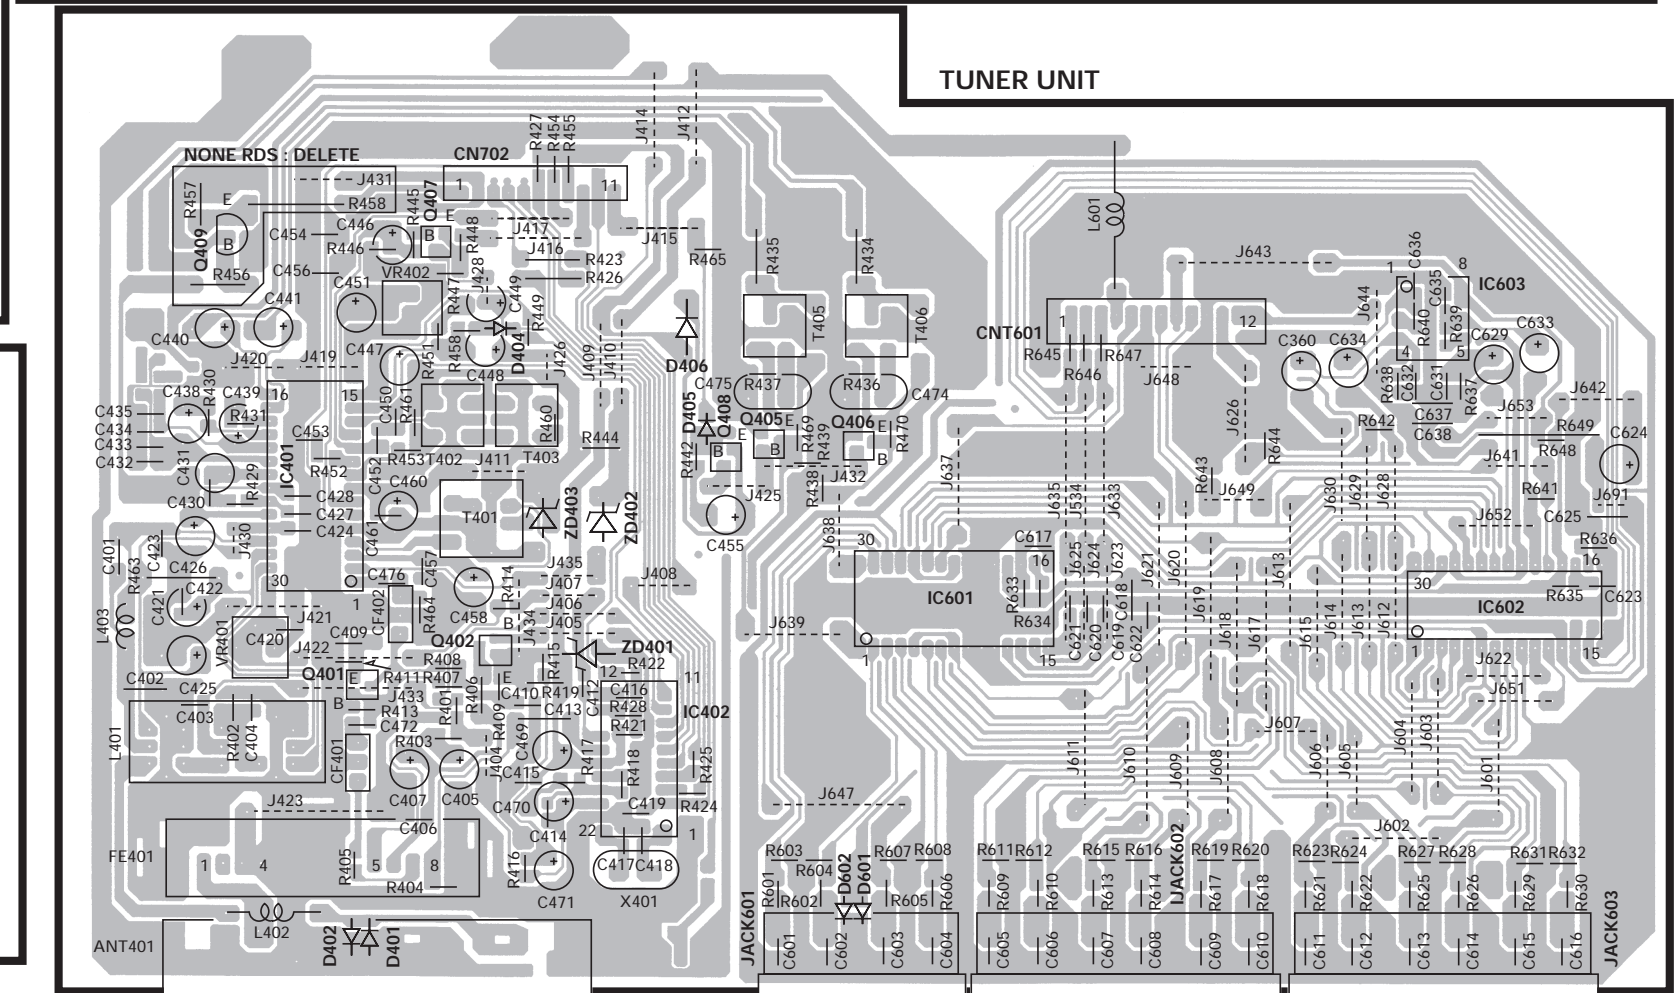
TUNER UNIT

NONE RDS : DELETE
CN702
R427 R454 R455
J414 J412
J431
1 11
R457 E R458
C446 R445 Q407
Q409 B C454 R446 B E R448 J417 J416 J415
R456 C456 VR402 R423 R426 R465 R435 R434 L601
J428 C449 J643
C441 C451 R447 R449 1 C636 8
C440 C447 R458 D404 J426 J409 J410 D406 T405 T406 CNT601 1 12 J644 C635 IC603
J420 J419 R451 C448 R640 R639 C629 C633
C438 R430 C439 16 15 C475 R437 R436 C474 R645 R647 C360 C634 4 5
C435 R431 R461 Q405 E Q406 E R646 J648 R638 C632 C631 R637
C434 C450 D405 Q408 R469 R470 C637 C638 J642
C433 C453 T402 T403 R460 R444 E R439 J626 R644 R642 J653
C432 R452 R453 J411 R442 B B B J432 R438 R643 J649 R649 C624
C431 R429 C428 C452 C460 J425 J637 J641 R648
C430 C427 C424 T401 ZD403 ZD402 C455 J635 J534 J633 J630 J629 J628 R641 J691
IC401 C461 J638 C617 J652 C625
J430 C426 C457 C476 J435 30 16 J625 J624 J623 J621 J620 J613 R636
C401 R463 C423 C422 C421 J407 J408 R633 30 16
L403 J406 IC601 R635 C623
30 1 CF402 R464 C458 R414 J434 J619 J618 J617 J615 J614 J613 J612 IC602
VR401 C420 J421 C409 Q402 B J405 J639 R634 C621 C620 C619 C618 C622
J422 ZD401 1 15
Q401 R408 R415 R422 1 15 J622
C402 R411 R407 E 12 11 J651
C425 J433 R406 C410 R419 C412 C416
C403 B R413 R401 R428 IC402
R402 C404 C472 R409 C413 R421 J607
L401 R403 C469 R417 R425 J611 J610 J609 J608 J606 J605 J604 J603
CF401 J404 C415 R418 J601
J423 C407 C405 C470 C419 R424 J647
C406 C414 22 1 J602
FE401 1 4 R405 5 8 R416 R603 R607 R608 R611 R612 R615 R616 R619 R620 R623 R624 R627 R628 R631 R632
R404 C471 C417 C418 R604 D602 D601
X401 R601 R602 R605 R606 R609 R610 R613 R614 R617 R618 R621 R622 R625 R626 R629 R630
L402 JACK601 C601 C602 C603 C604 C605 C606 C607 C608 JACK602 C609 C610 C611 C612 C613 C614 C615 C616 JACK603
ANT401 D402 D401